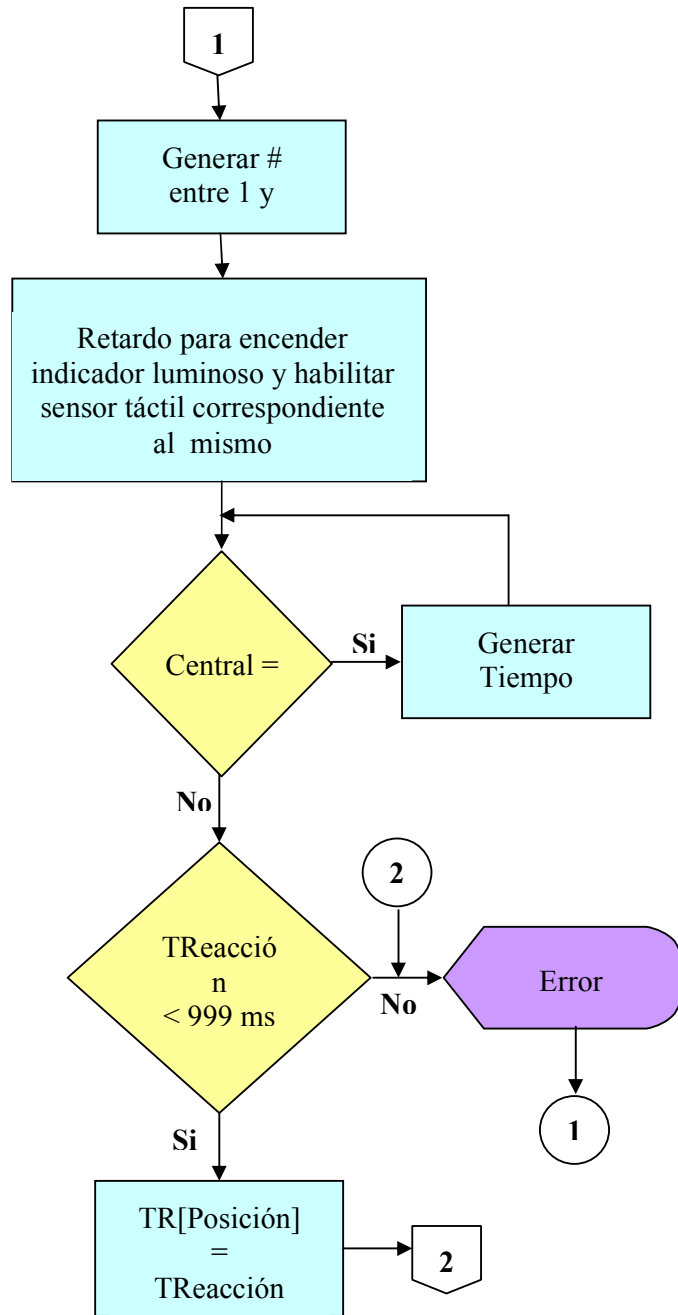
1

Generar # entre 1 y

Retardo para encender indicador luminoso y habilitar sensor táctil correspondiente al mismo

Central =

Si

Generar Tiempo

No

2

TReacció n < 999 ms

No

Error

1

Si

TR[Posición] = TReacción

2